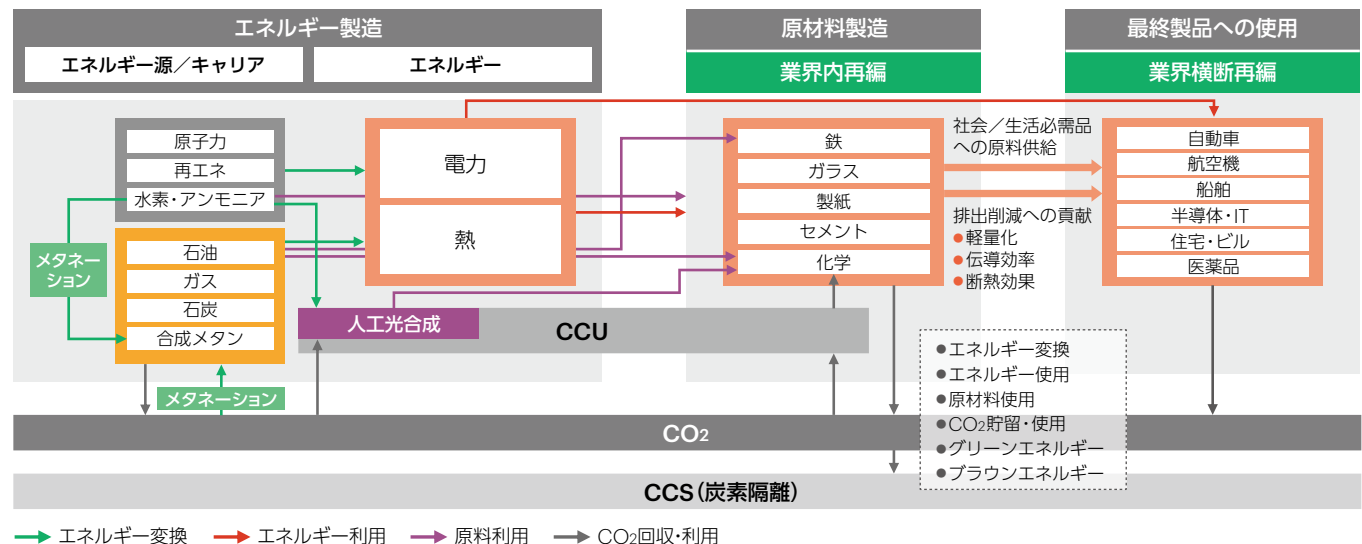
エネルギー製造

エネルギー源／キャリア

エネルギー

原材料製造

業界内再編

最終製品への使用

業界横断再編

原子力

再エネ

水素・アンモニア

メタネーション

石油

ガス

石炭

合成メタン

電力

熱

鉄

ガラス

製紙

セメント

化学

社会／生活必需品への原料供給

排出削減への貢献
●軽量化
●伝導効率
●断熱効果

自動車

航空機

船舶

半導体・IT

住宅・ビル

医薬品

人工光合成

CCU

●エネルギー変換
●エネルギー使用
●原材料使用
●$CO_2$貯留・使用
●グリーンエネルギー
●ブラウンエネルギー

メタネーション

$CO_2$

CCS（炭素隔離）

エネルギー変換　エネルギー利用　原料利用　$CO_2$回収・利用